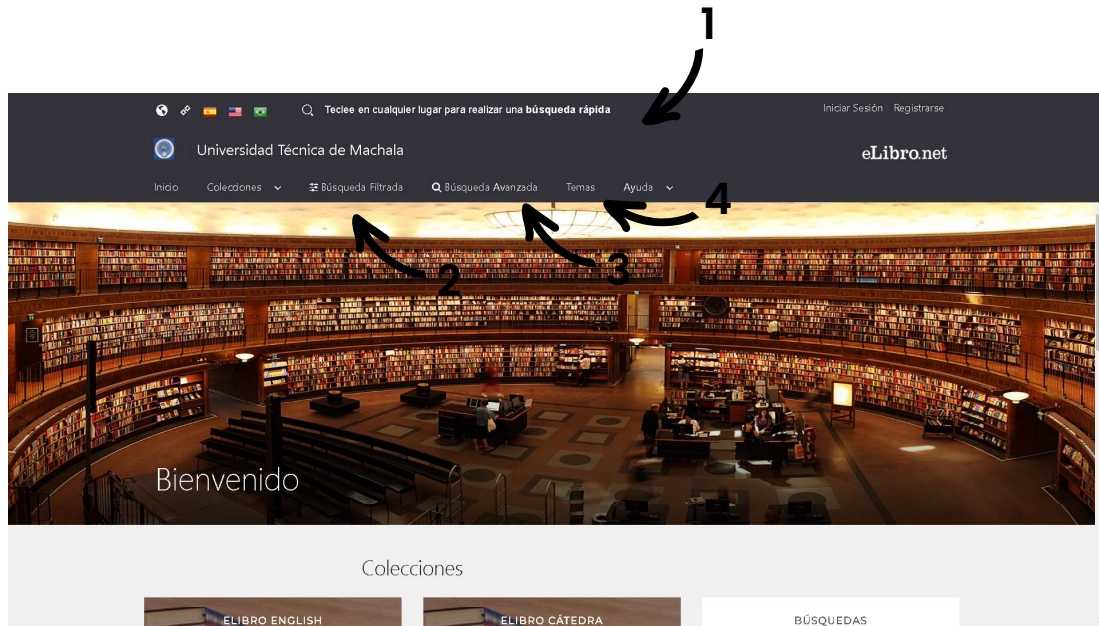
1

Teclee en cualquier lugar para realizar una **búsqueda rápida**

Iniciar Sesión Registrarse

Universidad Técnica de Machala

eLibro.net

Inicio Colecciones Búsqueda Filtrada Búsqueda Avanzada Temas Ayuda

4

2

3

Bienvenido

Colecciones

ELIBRO ENGLISH

ELIBRO CÁTEDRA

BÚSQUEDAS